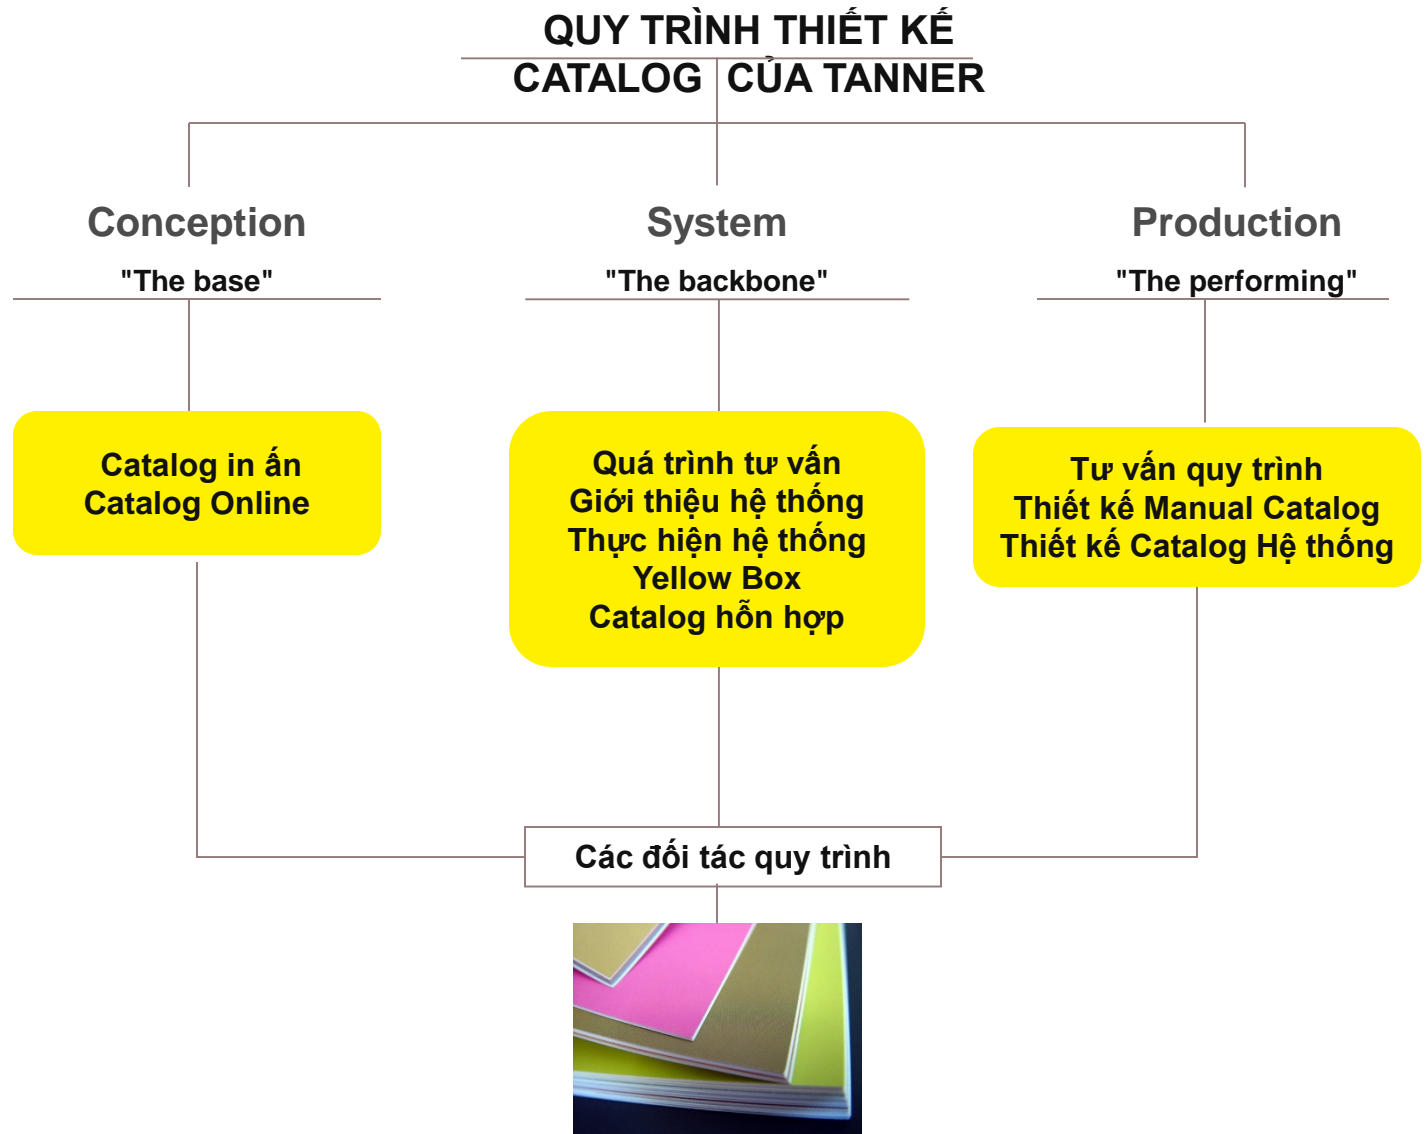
QUY TRÌNH THIẾT KẾ CATALOG CỦA TANNER

Conception

"The base"

Catalog in ấn
Catalog Online

System

"The backbone"

Quá trình tư vấn
Giới thiệu hệ thống
Thực hiện hệ thống
Yellow Box
Catalog hỗn hợp

Production

"The performing"

Tư vấn quy trình
Thiết kế Manual Catalog
Thiết kế Catalog Hệ thống

Các đối tác quy trình